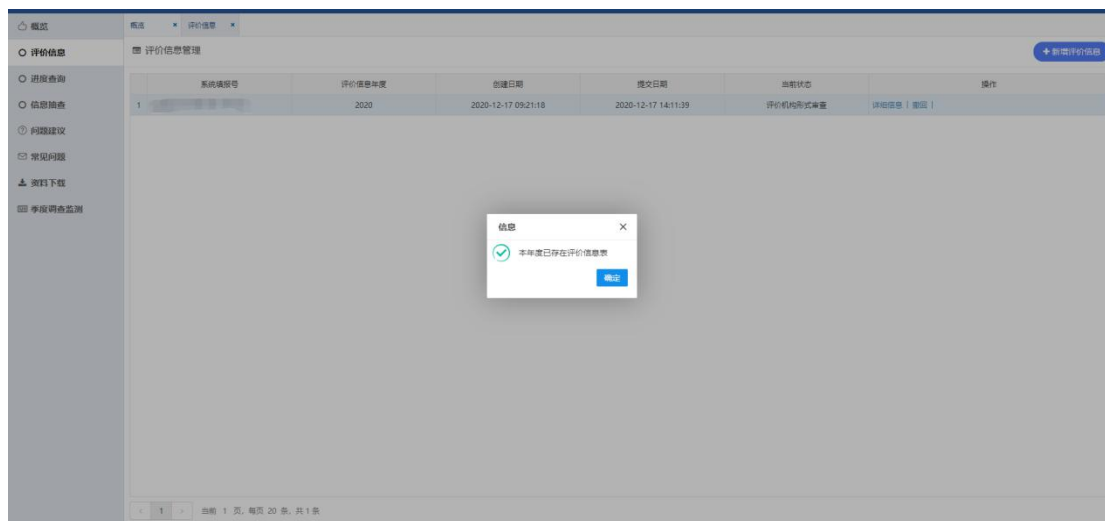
概览
评价信息
进度查询
信息抽查
问题建议
常见问题
资料下载
季度调查监测

概览 × 评价信息 ×

评价信息管理

+新增评价信息

| | 系统编报号 | 评价信息年度 | 创建日期 | 提交日期 | 当前状态 | 操作 |
|---|---|---|---|---|---|---|
| 1 | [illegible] | 2020 | 2020-12-17 09:21:18 | 2020-12-17 14:11:39 | 评价机构形式审查 | 详细信息 \| 撤回 \| |

信息 ×
本年度已存在评价信息表
确定

< 1 > 当前 1 页，每页 20 条，共 1 条